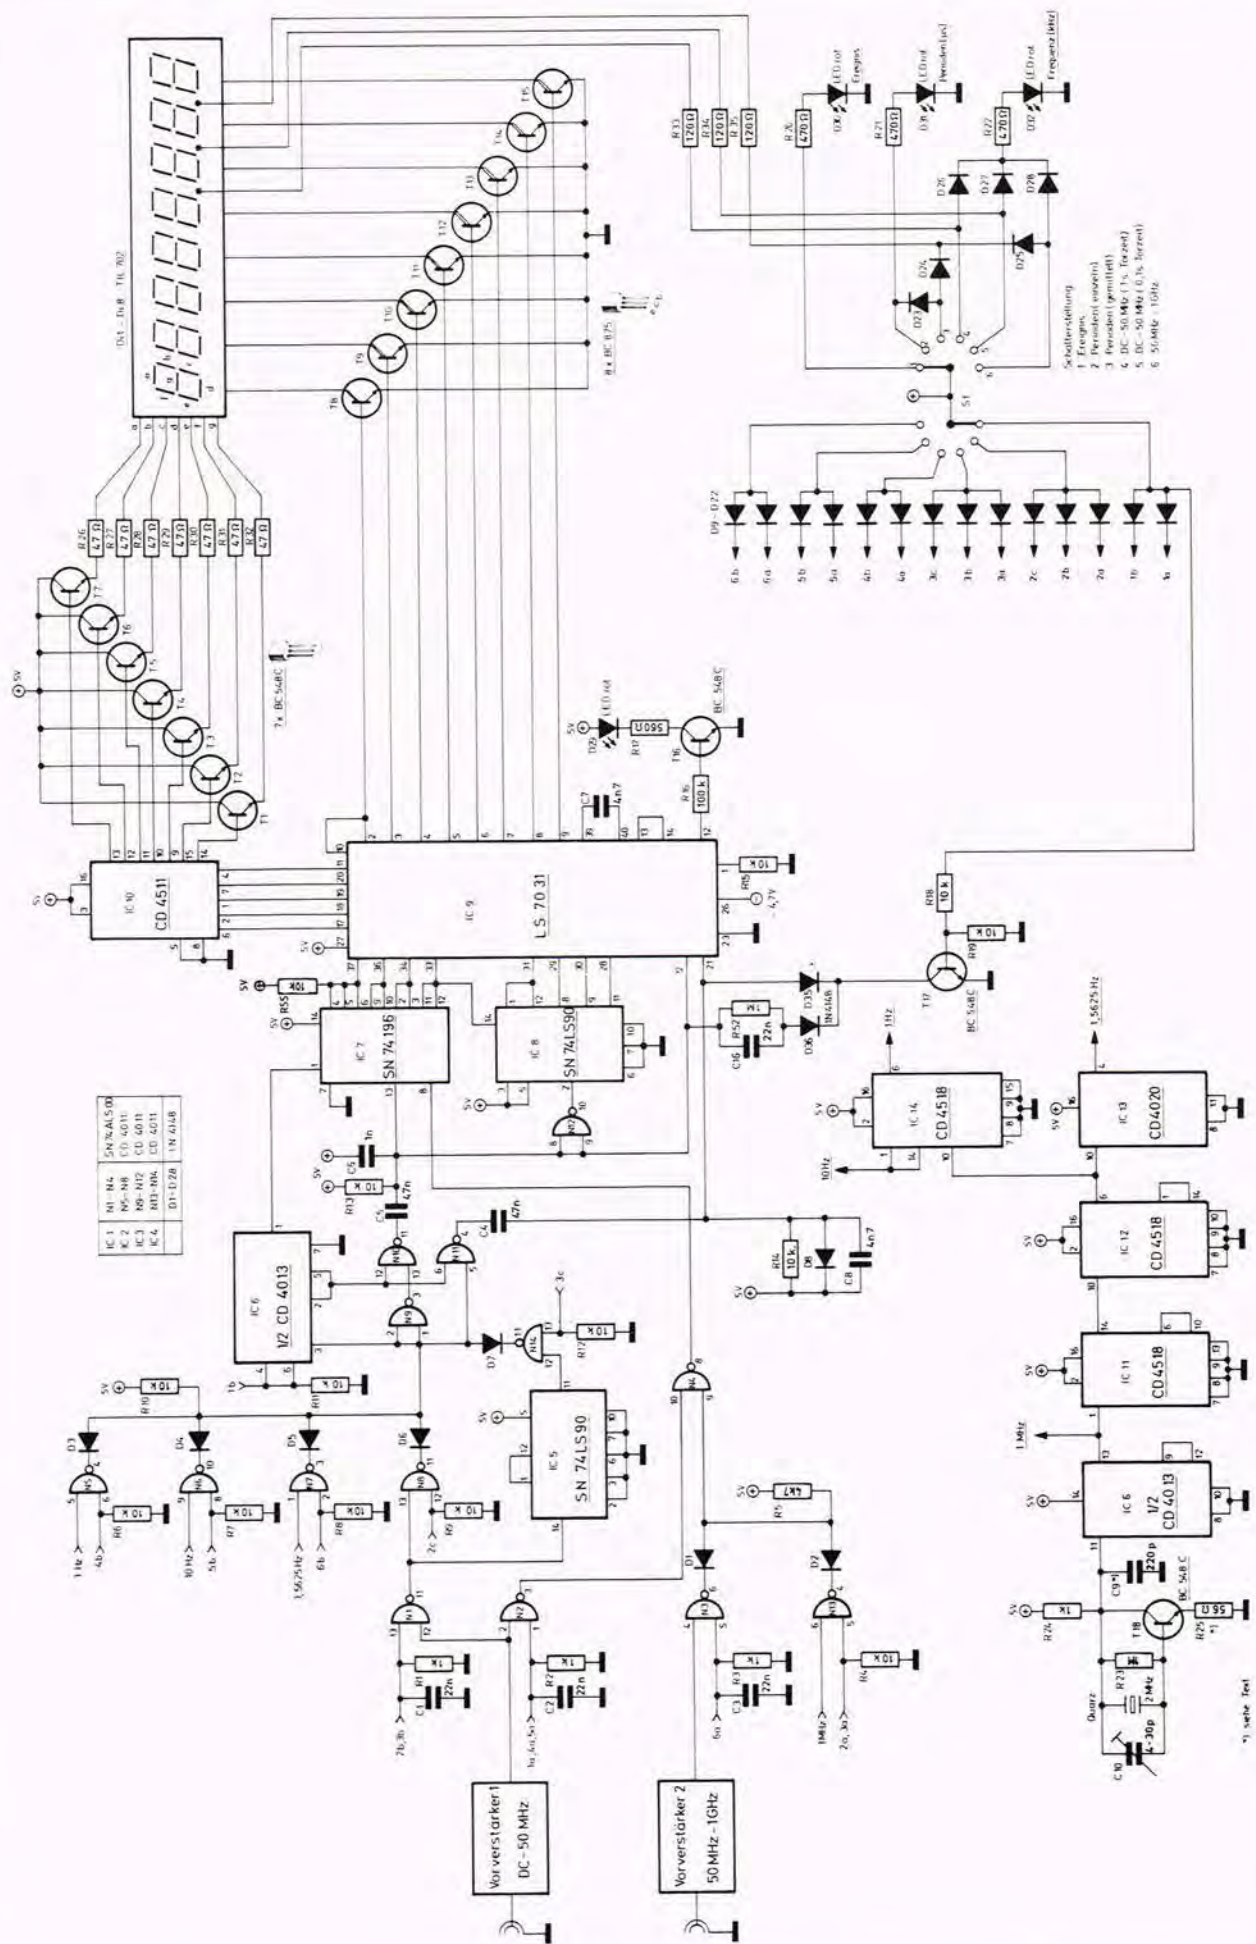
Dt1 ... Dt8 : TIL 702

a b c d e f g

R26 47Ω
R27 47Ω
R28 47Ω
R29 47Ω
R30 47Ω
R31 47Ω
R32 47Ω

T1 T2 T3 T4 T5 T6 T7

7x BC 548C

5V

T8 T9 T10 T11 T12 T13 T14 T15

8x BC 875

R33 120Ω
R34 120Ω
R35 120Ω
R36 470Ω
R21 470Ω
R22 470Ω

D30 LED rot Ereignis
D31 LED rot Periode (µs)
D32 LED rot Frequenz (kHz)

D26 D27 D28 D24 D25 D23

S1

Schalterstellung
1 Ereignis
2 Perioden (einzeln)
3 Perioden (gemittelt)
4 DC - 50 MHz ( 1 s. Torzeit)
5 DC - 50 MHz ( 0,1 s. Torzeit)
6 50 MHz - 1 GHz

D9 - D22

6b 6a 5b 5a 4b 4a 3c 3b 3a 2c 2b 2a 1b 1a

IC 10
CD 4511

IC 9
LS 7031

-4,7V

D29 LED rot
R17 560Ω
T16 BC 548C
R16 100 k
C7 4n7

R15 10 K
R18 10 k
R19 10 K
T17 BC 548C

D35 1N4148
D36
R52 1M
22n
C16

IC 7
SN 74196

IC 8
SN 74LS90

R55 10K

N12

1n
C5
R13 10 K
C6 47n
C4 47n

| IC 1 | N1 - N4 | SN74ALS00 |
|---|---|---|
| IC 2 | N5 - N8 | CD 4011 |
| IC 3 | N9 - N12 | CD 4011 |
| IC 4 | N13 - N14 | CD 4011 |
| | D1 - D28 | 1N 4148 |

IC 6
1/2 CD 4013

N9 N10 N11 N14

R14 10 k
D8
C8 4n7

D7
R12 10 K
3c

1b
R10 10 K
R11 10 K

D3 D4 D5 D6

N5 N6 N7 N8

R6 10 K
R7 10 K
R8 10 K
R9 10 K

1 Hz 4b
10 Hz 5b
1,5625Hz 6b
2c

IC 5
SN 74LS90

N1 N2 N3 N4 N13

R1 1K
C1 22n
R2 1K
C2 22n
R3 1K
C3 22n
R4 10 K
R5 4K7

D1 D2

2b,3b
1a,4a,5a
5a
1MHz
2a,3a

Vorverstärker 1
DC - 50 MHz

Vorverstärker 2
50 MHz - 1GHz

IC 14
CD 4518
1Hz
10Hz

IC 13
CD4020
1,5625 Hz

IC 12
CD 4518

IC 11
CD4518

1 MHz

IC 6
1/2
CD 40 13

C9* 220p
T18 BC 548 C
R24 1K
R25 56Ω *)
R23 1M
Quarz 2MHz
C10 4-30p

*) siehe Text